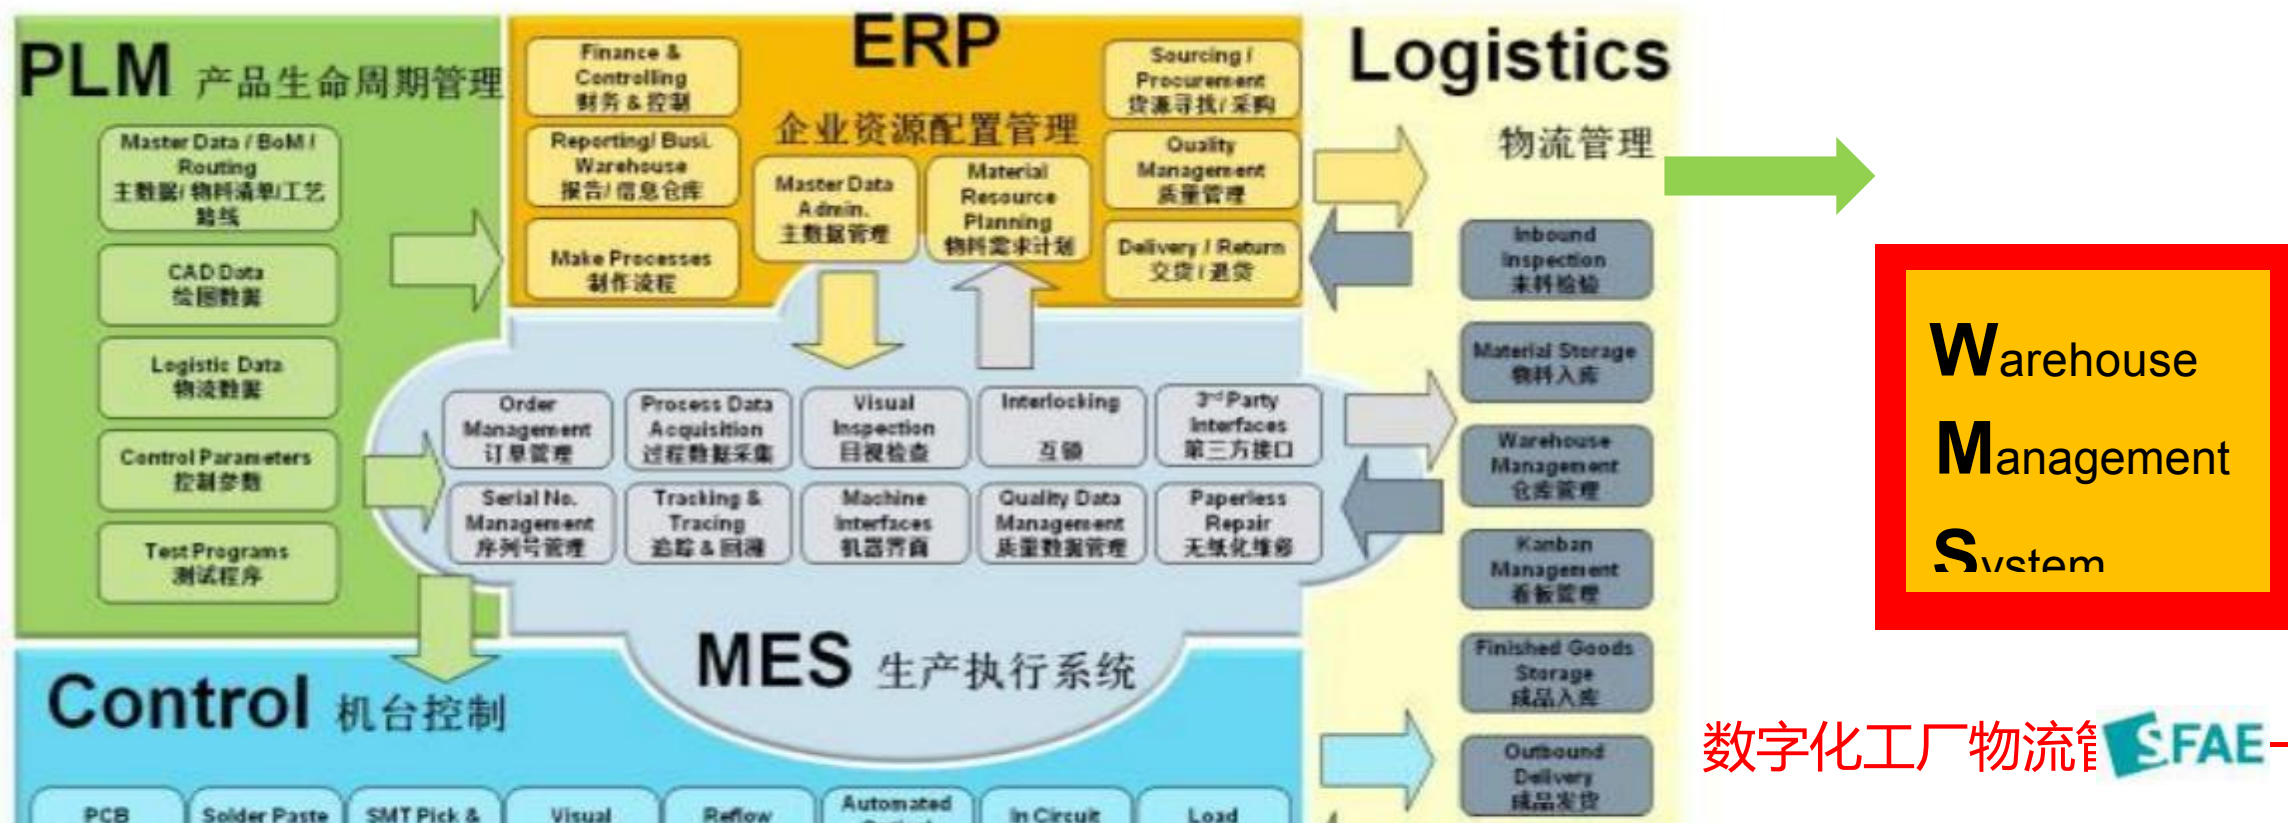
PLM 产品生命周期管理

Master Data / BoM / Routing
主数据/物料清单/工艺路线

CAD Data
绘图数据

Logistic Data
物流数据

Control Parameters
控制参数

Test Programs
测试程序

ERP

企业资源配置管理

Finance & Controlling
财务 & 控制

Reporting/ Busi. Warehouse
报告/信息仓库

Make Processes
制作流程

Master Data Admin.
主数据管理

Material Resource Planning
物料需求计划

Sourcing / Procurement
货源寻找/采购

Quality Management
质量管理

Delivery / Return
交货/退货

Logistics

物流管理

Inbound Inspection
来料检验

Material Storage
物料入库

Warehouse Management
仓库管理

Kanban Management
看板管理

Finished Goods Storage
成品入库

Outbound Delivery
成品发货

Order Management
订单管理

Process Data Acquisition
过程数据采集

Visual Inspection
目视检查

Interlocking
互锁

3rd Party Interfaces
第三方接口

Serial No. Management
序列号管理

Tracking & Tracing
追踪 & 回溯

Machine Interfaces
机器界面

Quality Data Management
质量数据管理

Paperless Repair
无纸化维修

MES 生产执行系统

Control 机台控制

PCB | Solder Paste | SMT Pick & | Visual | Reflow | Automated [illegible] | In Circuit | Load

Warehouse
Management
System

数字化工厂物流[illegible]

SFAE-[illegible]